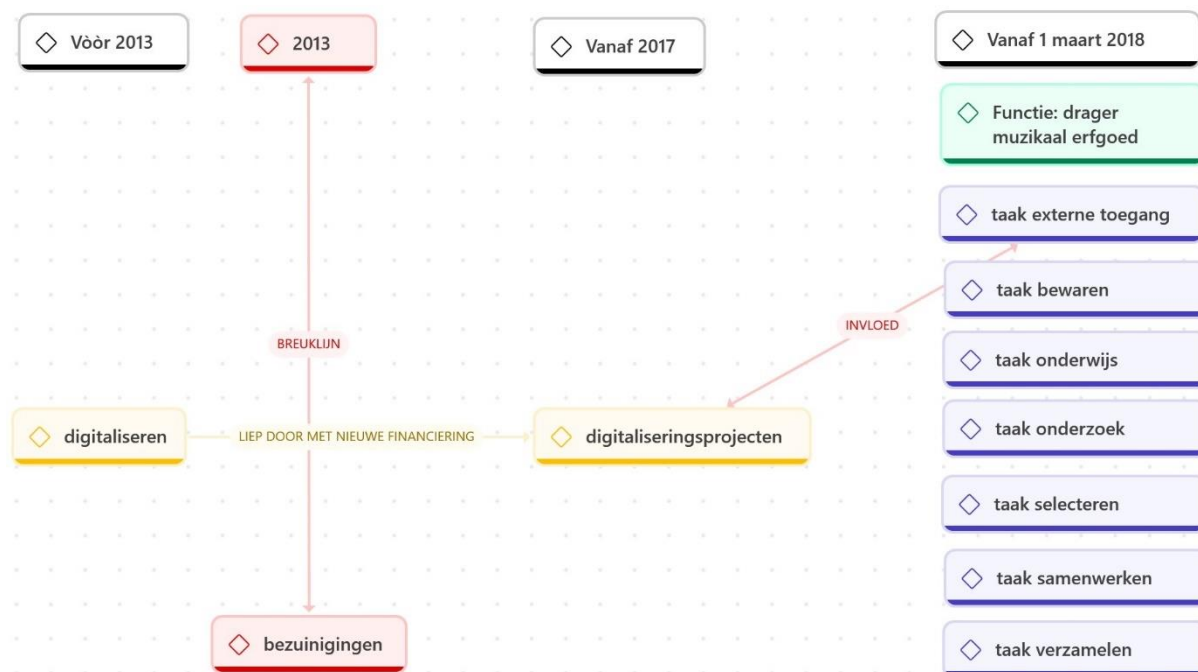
Vòòr 2013

2013

Vanaf 2017

Vanaf 1 maart 2018

Functie: drager muzikaal erfgoed

taak externe toegang

taak bewaren

INVLOED

BREUKLIJN

taak onderwijs

digitaliseren

LIEP DOOR MET NIEUWE FINANCIERING

digitaliseringsprojecten

taak onderzoek

taak selecteren

taak samenwerken

bezuinigingen

taak verzamelen